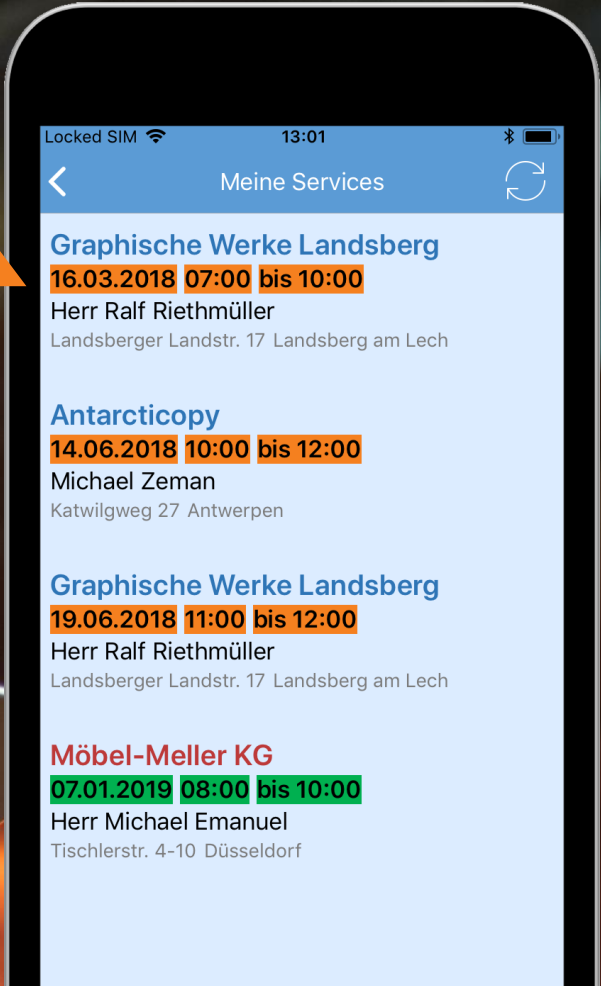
Locked SIM 13:01

Meine Services

Graphische Werke Landsberg
16.03.2018 07:00 bis 10:00
Herr Ralf Riethmüller
Landsberger Landstr. 17 Landsberg am Lech

Antarcticopy
14.06.2018 10:00 bis 12:00
Michael Zeman
Katwilgweg 27 Antwerpen

Graphische Werke Landsberg
19.06.2018 11:00 bis 12:00
Herr Ralf Riethmüller
Landsberger Landstr. 17 Landsberg am Lech

Möbel-Meller KG
07.01.2019 08:00 bis 10:00
Herr Michael Emanuel
Tischlerstr. 4-10 Düsseldorf